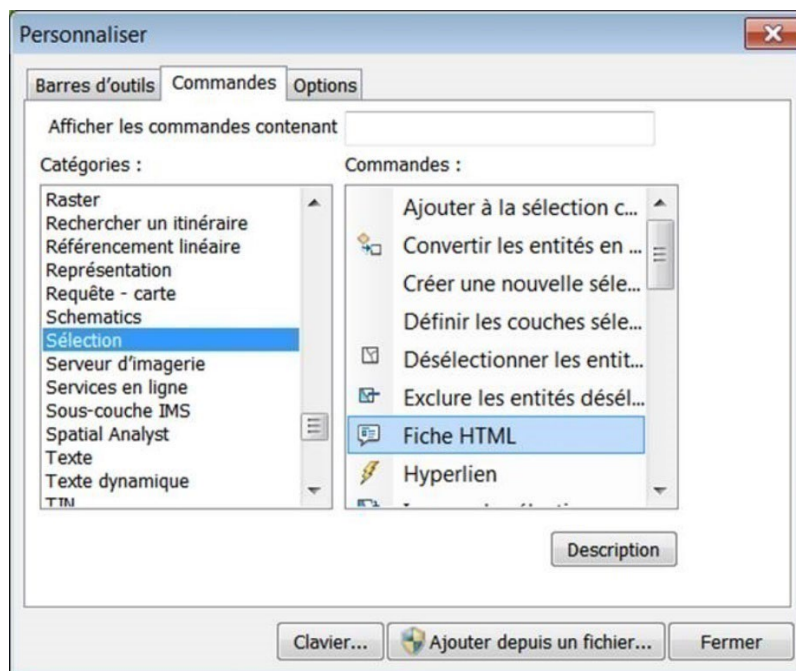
Personnaliser

Barres d'outils | Commandes | Options

Afficher les commandes contenant

Catégories :

Raster
Rechercher un itinéraire
Référencement linéaire
Représentation
Requête - carte
Schematics
Sélection
Serveur d'imagerie
Services en ligne
Sous-couche IMS
Spatial Analyst
Texte
Texte dynamique
TIN

Commandes :

Ajouter à la sélection c...
Convertir les entités en ...
Créer une nouvelle séle...
Définir les couches séle...
Désélectionner les entit...
Exclure les entités désél...
Fiche HTML
Hyperlien
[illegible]

Description

Clavier... | Ajouter depuis un fichier... | Fermer